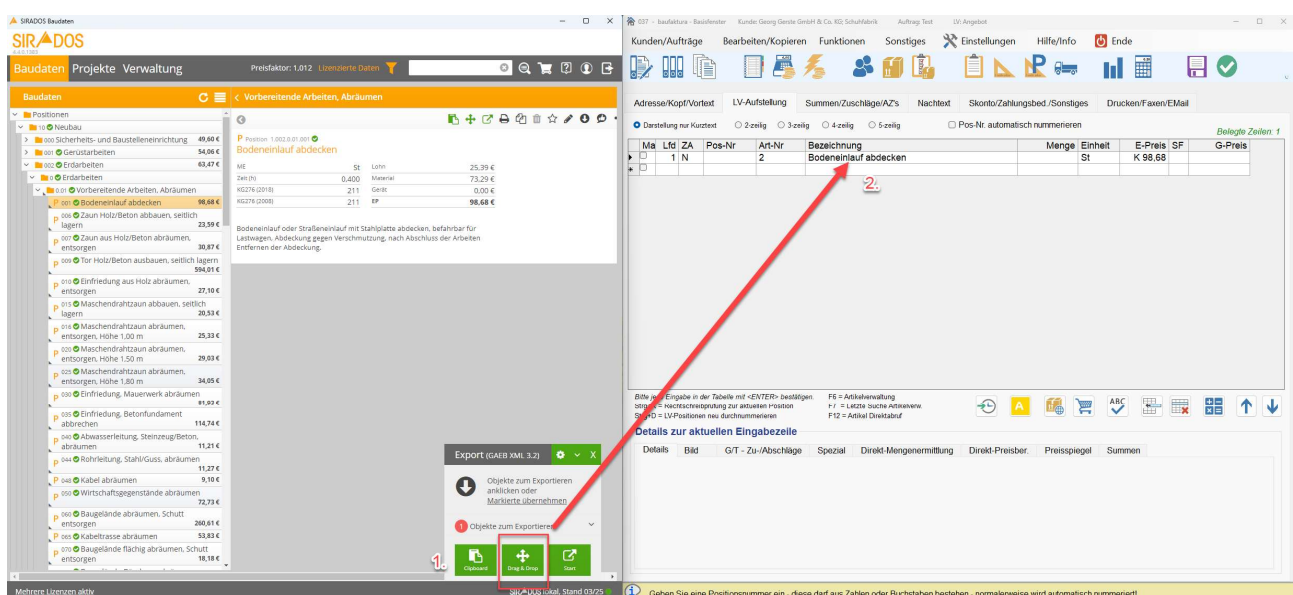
SIRADOS Baudaten

SIRADOS
6.4.0.1303

Baudaten Projekte Verwaltung

Preisfaktor: 1,012 Lizenzierte Daten

Baudaten

Positionen
10 Neubau
000 Sicherheits- und Baustelleneinrichtung 49,60 €
001 Gerüstarbeiten 54,06 €
002 Erdarbeiten 63,47 €
0 Erdarbeiten
0.01 Vorbereitende Arbeiten, Abräumen
001 Bodeneinlauf abdecken 98,68 €
006 Zaun Holz/Beton abbauen, seitlich lagern 23,59 €
007 Zaun aus Holz/Beton abräumen, entsorgen 30,87 €
009 Tor Holz/Beton ausbauen, seitlich lagern 594,01 €
010 Einfriedung aus Holz abräumen, entsorgen 27,10 €
015 Maschendrahtzaun abbauen, seitlich lagern 20,53 €
016 Maschendrahtzaun abräumen, entsorgen, Höhe 1,00 m 25,33 €
020 Maschendrahtzaun abräumen, entsorgen, Höhe 1,50 m 29,03 €
025 Maschendrahtzaun abräumen, entsorgen, Höhe 1,80 m 34,05 €
030 Einfriedung, Mauerwerk abräumen 81,93 €
035 Einfriedung, Betonfundament abbrechen 114,74 €
040 Abwasserleitung, Steinzeug/Beton, abräumen 11,21 €
044 Rohrleitung, Stahl/Guss, abräumen 11,27 €
048 Kabel abräumen 9,10 €
050 Wirtschaftsgegenstände abräumen 72,73 €
060 Baugelände abräumen, Schutt entsorgen 260,61 €
065 Kabeltrasse abräumen 53,83 €
070 Baugelände flächig abräumen, Schutt entsorgen 18,18 €

Vorbereitende Arbeiten, Abräumen

Position 1.002.0.01.001
Bodeneinlauf abdecken

| ME | St | Lohn | 25,39 € |
|---|---|---|---|
| Zeit (h) | 0,400 | Material | 73,29 € |
| KG276 (2018) | 211 | Gerät | 0,00 € |
| KG276 (2008) | 211 | EP | 98,68 € |

Bodeneinlauf oder Straßeneinlauf mit Stahlplatte abdecken, befahrbar für Lastwagen, Abdeckung gegen Verschmutzung, nach Abschluss der Arbeiten Entfernen der Abdeckung.

Export (GAEB XML 3.2)

Objekte zum Exportieren anklicken oder Markierte übernehmen

1 Objekte zum Exportieren

Clipboard Drag & Drop Start

1.

Mehrere Lizenzen aktiv

SIRADOS lokal, Stand 03/25

037 - baufaktura - Basisfenster Kunde: Georg Gerste GmbH & Co. KG; Schuhfabrik Auftrag: Test LV: Angebot

Kunden/Aufträge Bearbeiten/Kopieren Funktionen Sonstiges Einstellungen Hilfe/Info Ende

Adresse/Kopf/Vortext LV-Aufstellung Summen/Zuschläge/AZ's Nachtext Skonto/Zahlungsbed./Sonstiges Drucken/Faxen/EMail

Darstellung nur Kurztext 2-zeilig 3-zeilig 4-zeilig 5-zeilig Pos-Nr. automatisch nummerieren

Belegte Zeilen: 1

| Ma | Lfd | ZA | Pos-Nr | Art-Nr | Bezeichnung | Menge | Einheit | E-Preis | SF | G-Preis |
|---|---|---|---|---|---|---|---|---|---|---|
| | 1 | N | | 2 | Bodeneinlauf abdecken | | St | K 98,68 | | |

2.

Bitte jede Eingabe in der Tabelle mit <ENTER> bestätigen.
Strg+F = Rechtschreibprüfung zur aktuellen Position
Strg+D = LV-Positionen neu durchnummerieren
F6 = Artikelverwaltung
F7 = Letzte Suche Artikelverw.
F12 = Artikel Direktabruf

Details zur aktuellen Eingabezeile

Details Bild G/T - Zu-/Abschläge Spezial Direkt-Mengenermittlung Direkt-Preisber. Preisspiegel Summen

Geben Sie eine Positionsnummer ein - diese darf aus Zahlen oder Buchstaben bestehen - normalerweise wird automatisch nummeriert!